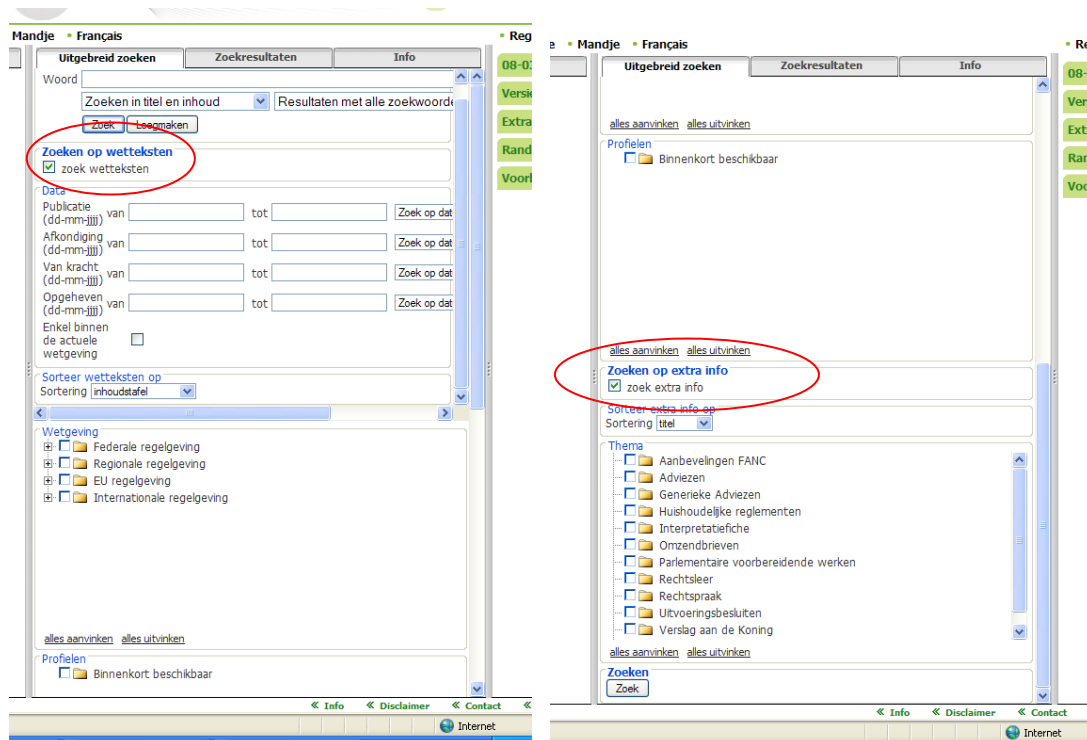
Mandje • Français

• Reg

Uitgebreid zoeken | Zoekresultaten | Info

Woord

Zoeken in titel en inhoud

Resultaten met alle zoekwoorde

Zoek Leegmaken

Zoeken op wetteksten

zoek wetteksten

Data

Publicatie (dd-mm-jjjj) van tot Zoek op dat

Afkondiging (dd-mm-jjjj) van tot Zoek op dat

Van kracht (dd-mm-jjjj) van tot Zoek op dat

Opgeheven (dd-mm-jjjj) van tot Zoek op dat

Enkel binnen de actuele wetgeving

Sorteer wetteksten op

Sortering inhoudstafel

Wetgeving

Federale regelgeving

Regionale regelgeving

EU regelgeving

Internationale regelgeving

alles aanvinken alles uitvinken

Profielen

Binnenkort beschikbaar

08-0

Versi

Extra

Rand

Voorl

« Info « Disclaimer « Contact «

Internet

• Mandje • Français

• Re

Uitgebreid zoeken | Zoekresultaten | Info

alles aanvinken alles uitvinken

Profielen

Binnenkort beschikbaar

alles aanvinken alles uitvinken

Zoeken op extra info

zoek extra info

Sorteer extra info op

Sortering titel

Thema

Aanbevelingen FANC

Adviezen

Generieke Adviezen

Huishoudelijke reglementen

Interpretatiefiche

Omzendbrieven

Parlementaire voorbereidende werken

Rechtsleer

Rechtspraak

Uitvoeringsbesluiten

Verslag aan de Koning

alles aanvinken alles uitvinken

Zoeken

Zoek

08-

Ver

Ext

Rar

Voo

« Info « Disclaimer « Contact

Internet